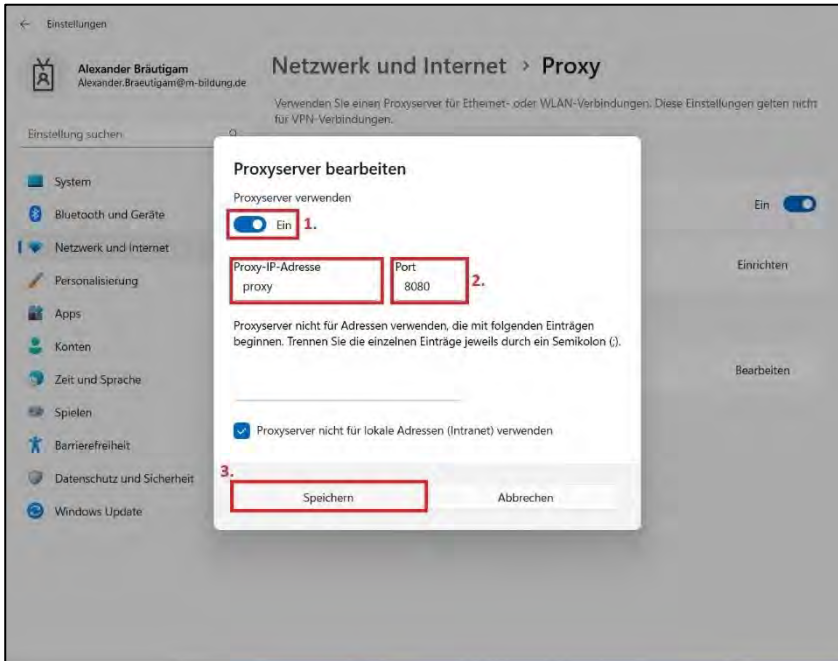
Einstellungen

Alexander Bräutigam
Alexander.Braeutigam@m-bildung.de

Einstellung suchen

System
Bluetooth und Geräte
Netzwerk und Internet
Personalisierung
Apps
Konten
Zeit und Sprache
Spielen
Barrierefreiheit
Datenschutz und Sicherheit
Windows Update

Netzwerk und Internet > Proxy

Verwenden Sie einen Proxyserver für Ethernet- oder WLAN-Verbindungen. Diese Einstellungen gelten nicht für VPN-Verbindungen.

Ein
Einrichten
Bearbeiten

Proxyserver bearbeiten

Proxyserver verwenden

Ein 1.

Proxy-IP-Adresse
proxy

Port
8080 2.

Proxyserver nicht für Adressen verwenden, die mit folgenden Einträgen beginnen. Trennen Sie die einzelnen Einträge jeweils durch ein Semikolon (;).

Proxyserver nicht für lokale Adressen (Intranet) verwenden

3.
Speichern
Abbrechen